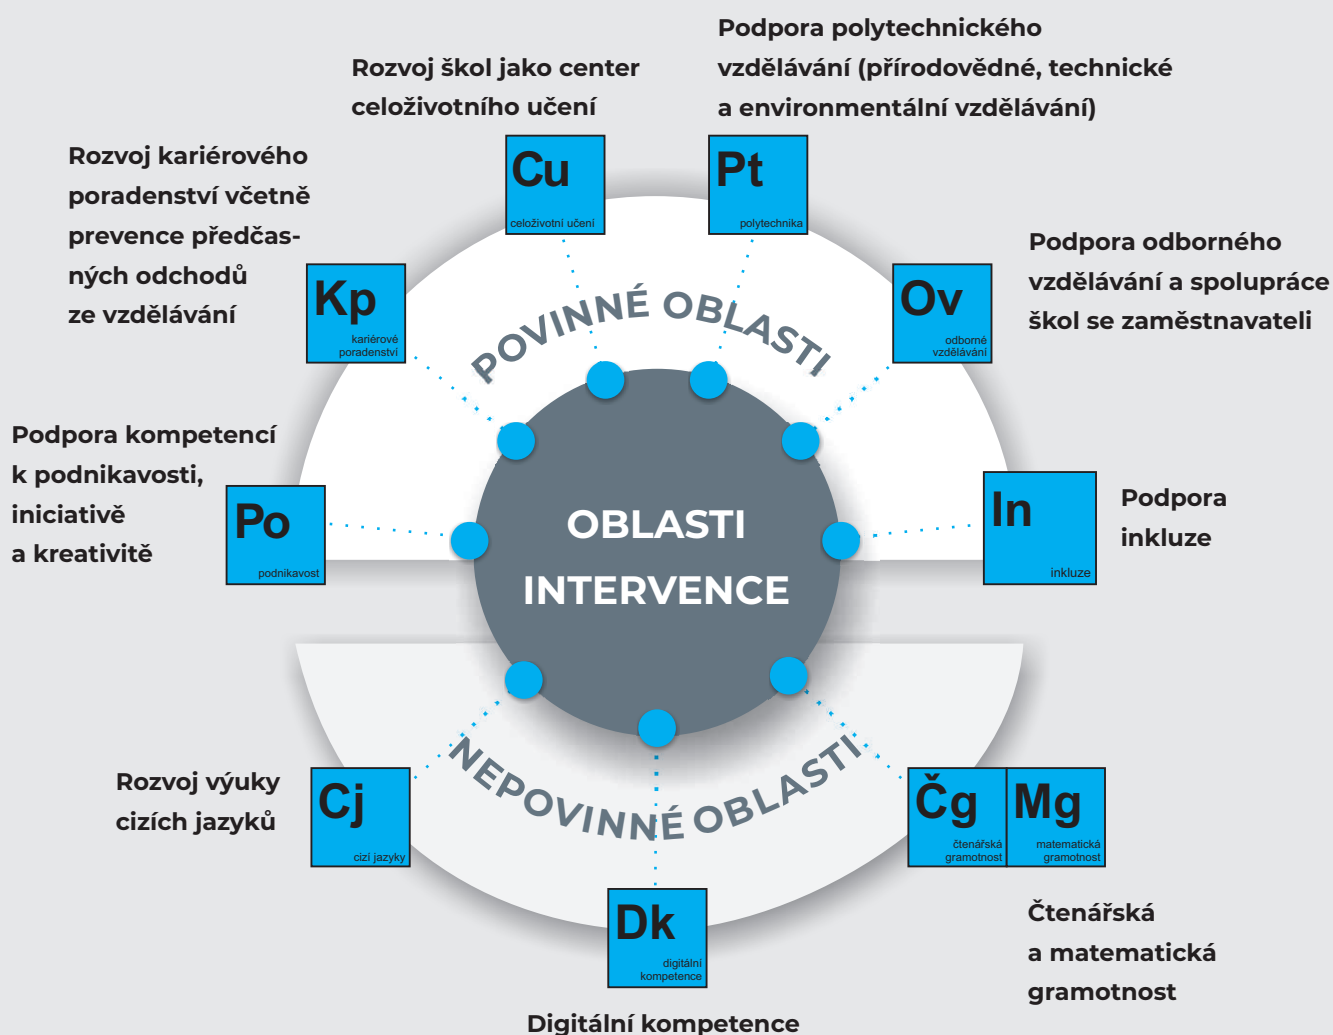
Podpora polytechnického vzdělávání (přírodovědné, technické a environmentální vzdělávání)

Rozvoj škol jako center celoživotního učení

Rozvoj kariérového poradenství včetně prevence předčasných odchodů ze vzdělávání

Cu
celoživotní učení

Pt
polytechnika

Podpora odborného vzdělávání a spolupráce škol se zaměstnavateli

Kp
kariérové poradenství

Ov
odborné vzdělávání

POVINNÉ OBLASTI

Podpora kompetencí k podnikavosti, iniciativě a kreativitě

Po
podnikavost

OBLASTI INTERVENCE

In
inkluze

Podpora inkluze

NEPOVINNÉ OBLASTI

Rozvoj výuky cizích jazyků

Cj
cizí jazyky

Čg
čtenářská gramotnost

Mg
matematická gramotnost

Dk
digitální kompetence

Čtenářská a matematická gramotnost

Digitální kompetence